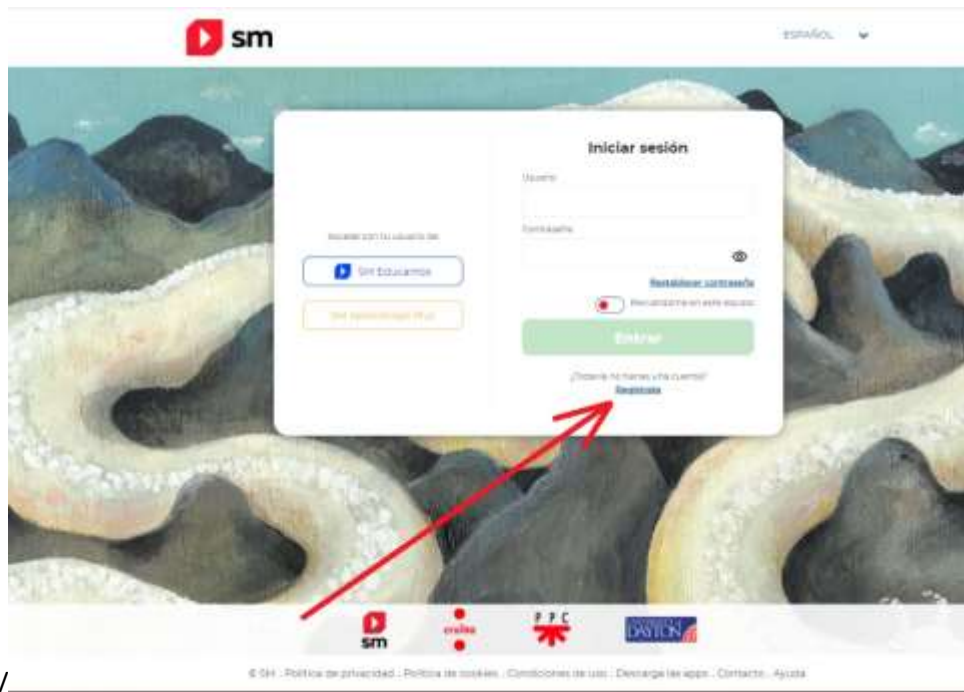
sm

ESPAÑOL

Iniciar sesión

Usuario

Contraseña

Accede con tu usuario de:

SM Educamos

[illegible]

Restablecer contraseña

Recordarme en este equipo

Entrar

¿Todavía no tienes una cuenta?
Regístrate

sm

cruilla

PPC

DAYTON

© SM · Política de privacidad · Política de cookies · Condiciones de uso · Descarga las apps · Contacto · Ayuda